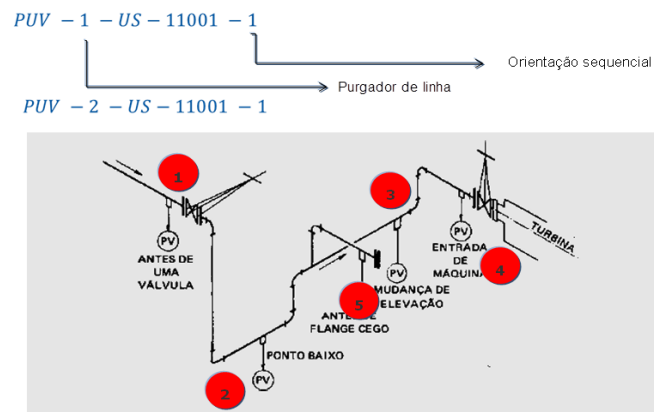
$PUV - 1 - US - 11001 - 1$

Orientação sequencial

Purgador de linha

$PUV - 2 - US - 11001 - 1$

1

PV

ANTES DE UMA VÁLVULA

2

PV

PONTO BAIXO

3

PV

MUDANÇA DE ELEVAÇÃO

5

ANTES DE FLANGE CEGO

PV

ENTRADA DE MÁQUINA

4

TURBINA